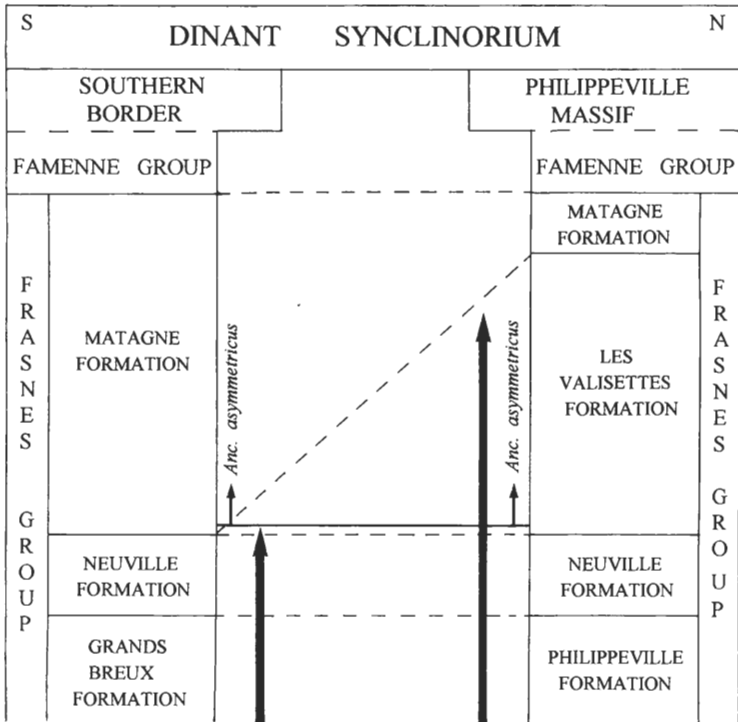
S DINANT SYNCLINORIUM N

SOUTHERN BORDER

PHILIPPEVILLE MASSIF

FAMENNE GROUP

FAMENNE GROUP

F R A S N E S G R O U P

MATAGNE FORMATION

Anc. asymmetricus

Anc. asymmetricus

MATAGNE FORMATION

LES VALISETTES FORMATION

F R A S N E S G R O U P

NEUVILLE FORMATION

NEUVILLE FORMATION

GRANDS BREUX FORMATION

PHILIPPEVILLE FORMATION